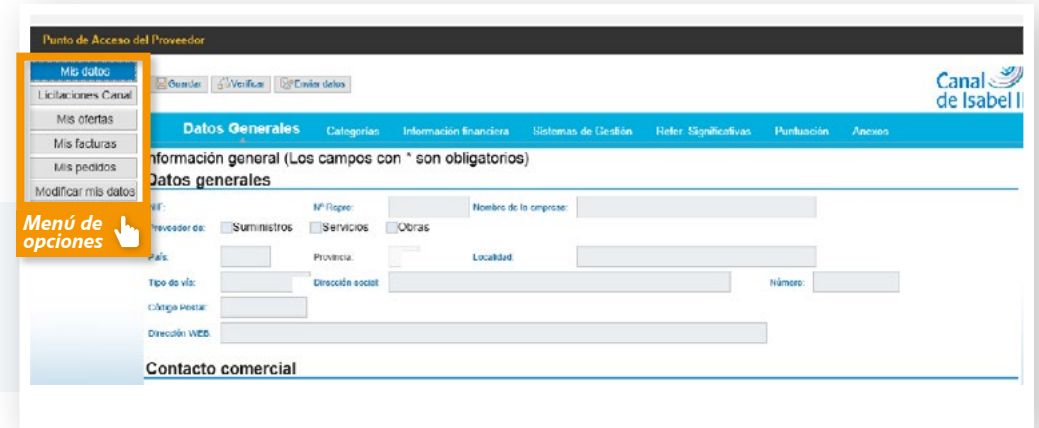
Punto de Acceso del Proveedor

Mis datos
Licitaciones Canal
Mis ofertas
Mis facturas
Mis pedidos
Modificar mis datos

Menú de opciones

Guardar
Verificar
Enviar datos

Canal de Isabel II

Datos Generales
Categorías
Información financiera
Sistemas de Gestión
Refer. Significativas
Puntuación
Anexos

nformación general (Los campos con * son obligatorios)

Datos generales

NIF*:
Nº Registro:
Nombre de la empresa:
Proveedor de:
Suministros
Servicios
Obras
País:
Provincia:
Localidad:
Tipo de vía:
Dirección social:
Número:
Código Postal:
Dirección WEB:

Contacto comercial